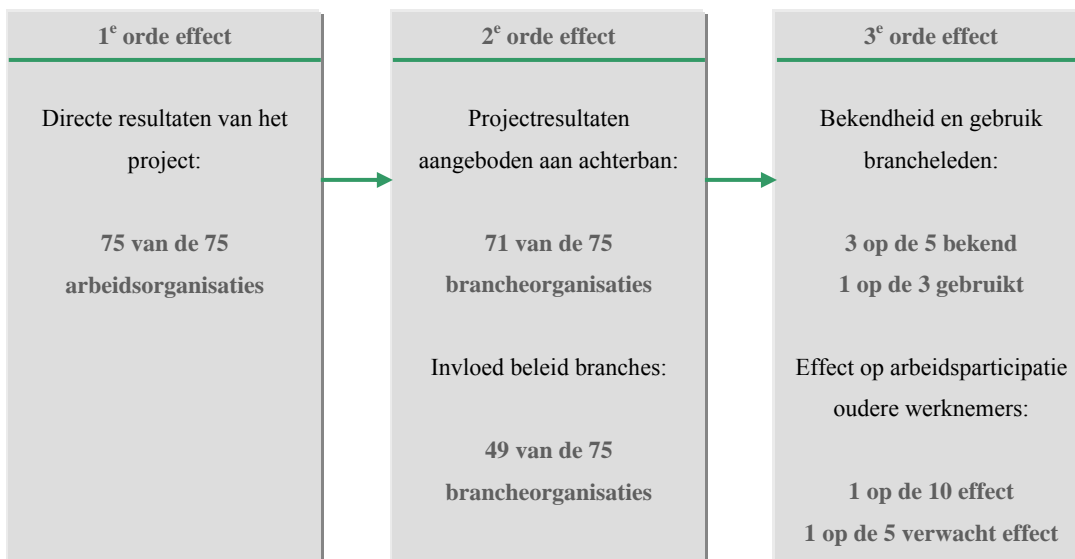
1$^{e}$ orde effect

Directe resultaten van het project:

75 van de 75 arbeidsorganisaties

2$^{e}$ orde effect

Projectresultaten aangeboden aan achterban:

71 van de 75 brancheorganisaties

Invloed beleid branches:

49 van de 75 brancheorganisaties

3$^{e}$ orde effect

Bekendheid en gebruik brancheleden:

3 op de 5 bekend
1 op de 3 gebruikt

Effect op arbeidsparticipatie oudere werknemers:

1 op de 10 effect
1 op de 5 verwacht effect